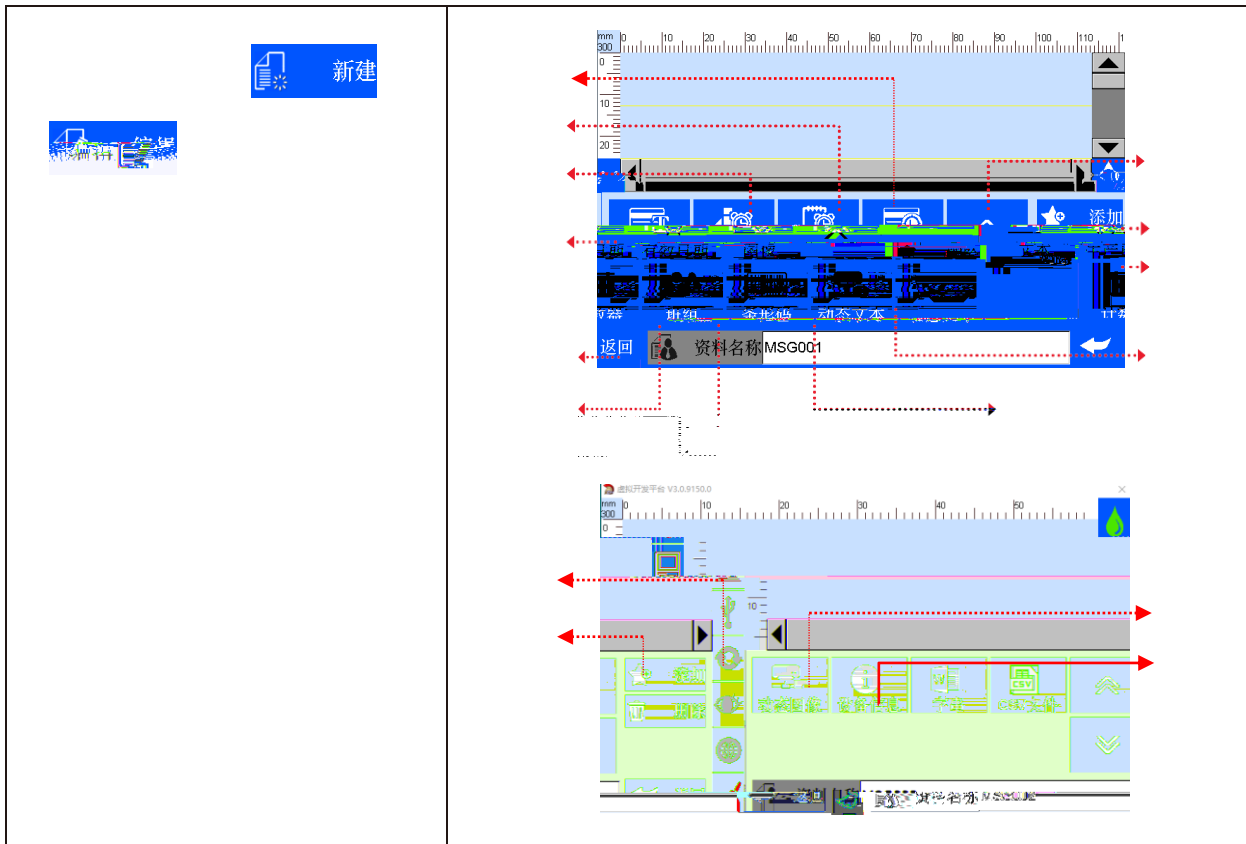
新建

mm
300
0 10 20 30 40 50 60 70 80 90 100 110 1
0
10
20

添加

计数器 班组 条形码 动态文本

返回 资料名称 MSG001

虚拟开发平台 V3.0.9150.0

mm
300
0 10 20 30 40 50
0
10

添加

删除

资料名称 MSG001